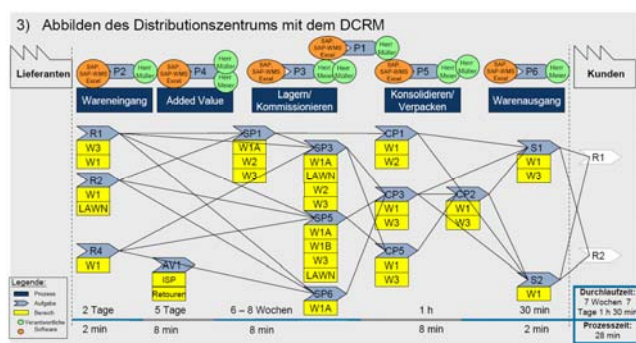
3) Abbilden des Distributionszentrums mit dem DCRM

Lieferanten

SAP SAP-WMS Excel P2 Herr Müller

SAP SAP-WMS Excel P4 Herr Meier Herr Müller

SAP SAP-WMS Excel P1 Herr Müller

SAP SAP-WMS Excel P3 Herr Meier Herr Müller

SAP SAP-WMS Excel P5 Herr Meier Herr Müller

SAP SAP-WMS Excel P6 Herr Müller Herr Meier

Kunden

Wareneingang

Added Value

Lagern/ Kommissionieren

Konsolidieren/ Verpacken

Warenausgang

R1
W3
W1

R2
W1
LAWN

R4
W1

AV1
ISP
Retouren

SP1
W1A
W2
W3

SP3
W1A
LAWN
W2
W3

SP5
W1A
W1B
W3
LAWN

SP6
W1A

CP1
W1
W2

CP3
W1
W3

CP5
W1
W3

CP2
W1
W3

S1
W1
W3

S2
W1

R1

R2

Legende:
Prozess
Aufgabe
Bereich
Verantwortliche
Software

2 Tage
2 min

5 Tage
8 min

6 – 8 Wochen
8 min

1 h
8 min

30 min
2 min

Durchlaufzeit:
7 Wochen 7 Tage 1 h 30 min

Prozesszeit:
28 min